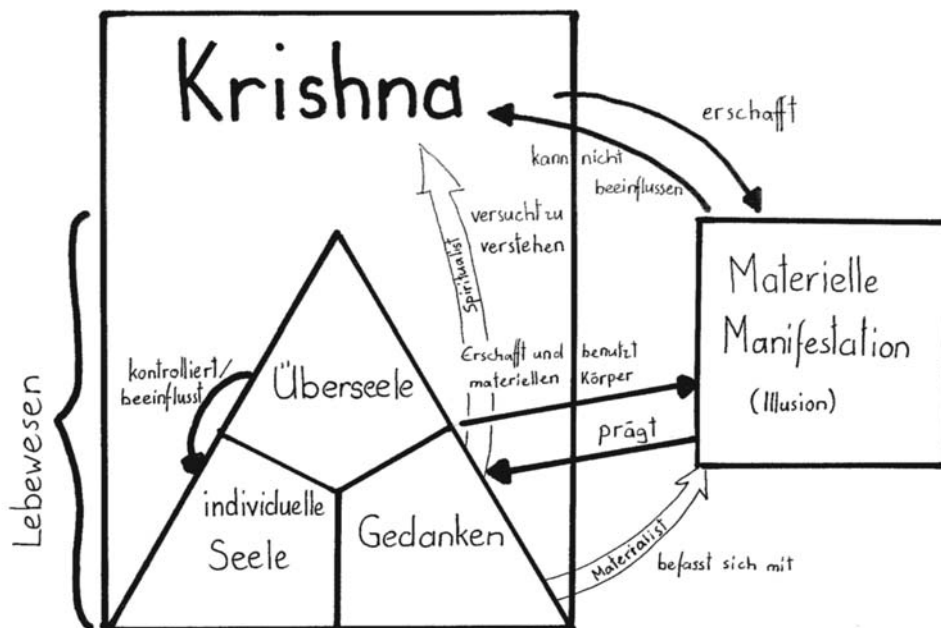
Krishna

erschafft

kann nicht beeinflussen

versucht zu verstehen

Spiritualist

Lebewesen

Materielle Manifestation (Illusion)

kontrolliert/ beeinflusst

Überseele

Erschafft und benutzt materiellen Körper

prägt

individuelle Seele

Gedanken

Materialist

befasst sich mit